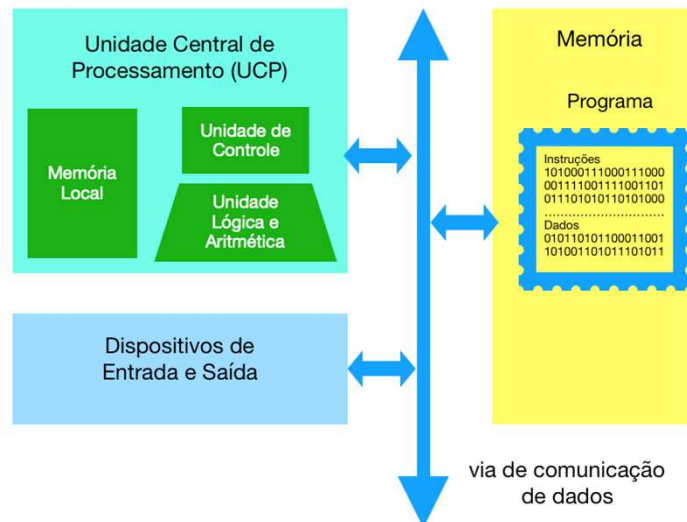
Unidade Central de Processamento (UCP)

Memória Local

Unidade de Controle

Unidade Lógica e Aritmética

Memória

Programa

Instruções
101000111000111000
001111001111001101
011101010110101000
..............................
Dados
010110101100011001
101001101011101011

Dispositivos de Entrada e Saída

via de comunicação de dados